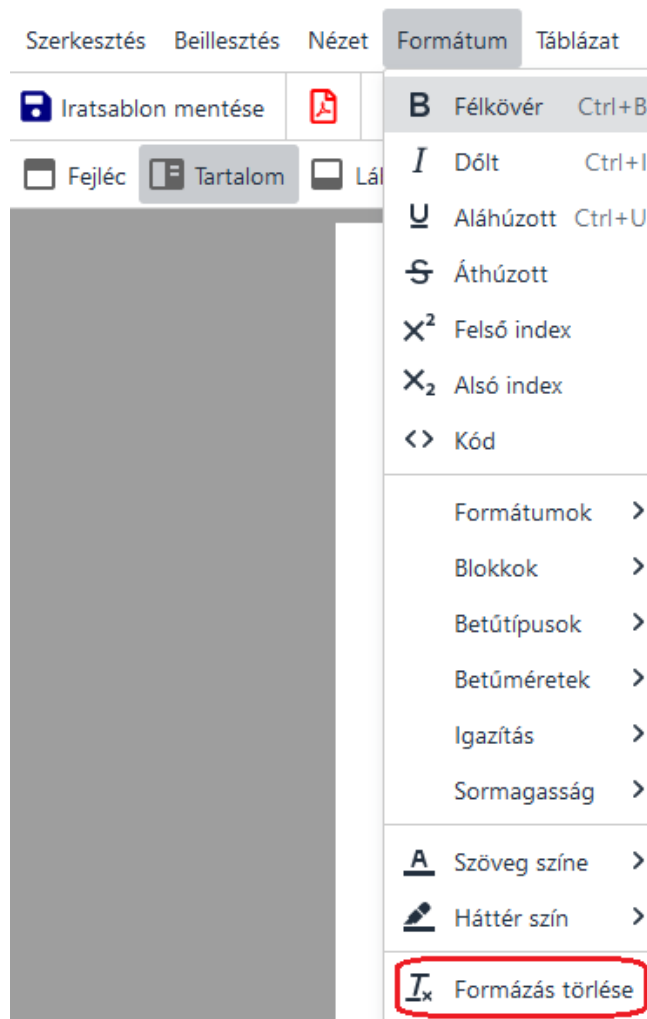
Szerkesztés Beillesztés Nézet Formátum Táblázat

Iratsablon mentése

Fejléc Tartalom Lá

B Félkövér Ctrl+B
I Dőlt Ctrl+I
U Aláhúzott Ctrl+U
S Áthúzott
$X^2$ Felső index
$X_2$ Alsó index
<> Kód

Formátumok
Blokkok
Betűtípusok
Betűméretek
Igazítás
Sormagasság

A Szöveg színe
Háttér szín

$T_x$ Formázás törlése